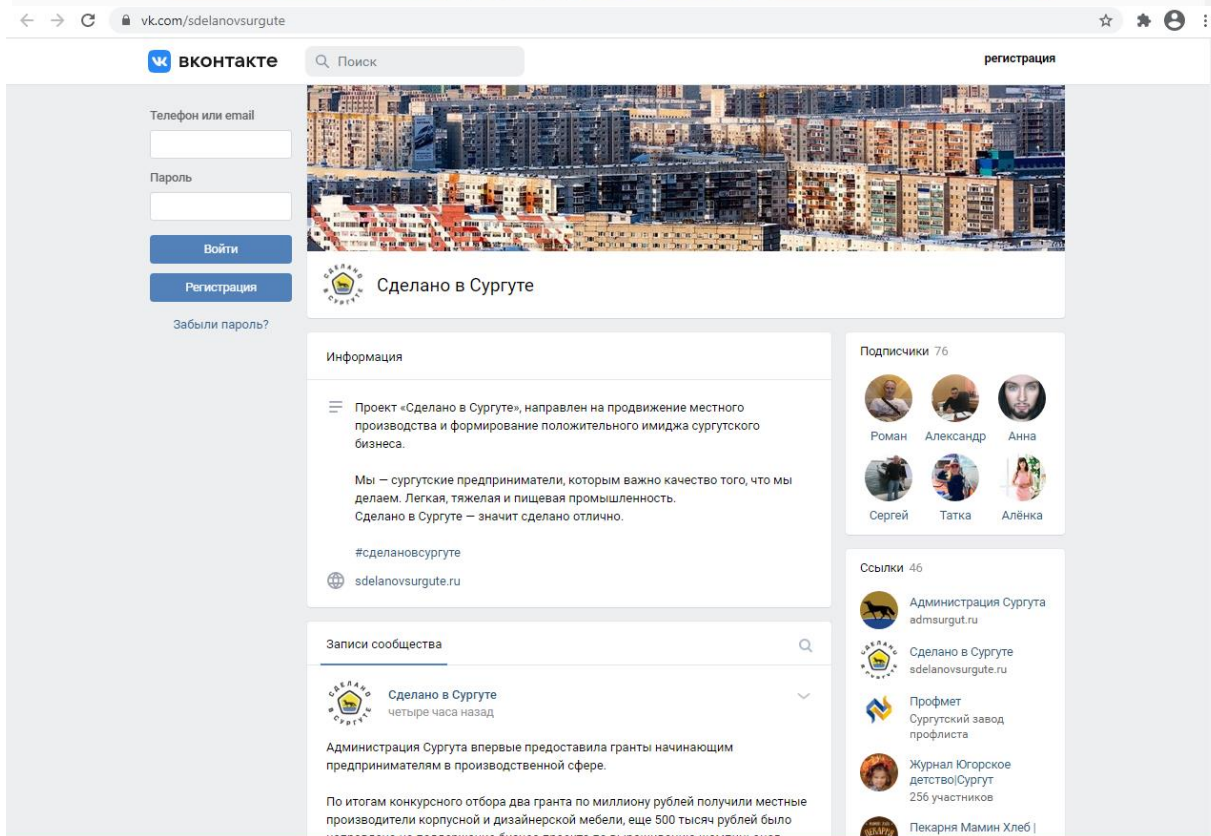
vk.com/sdelanovsurgute

вконтакте
Поиск
регистрация

Телефон или email
Пароль
Войти
Регистрация
Забыли пароль?

Сделано в Сургуте

Информация

Проект «Сделано в Сургуте», направлен на продвижение местного производства и формирование положительного имиджа сургутского бизнеса.

Мы — сургутские предприниматели, которым важно качество того, что мы делаем. Легкая, тяжелая и пищевая промышленность.
Сделано в Сургуте — значит сделано отлично.

#сделановсургуте

sdelanovsurgute.ru

Записи сообщества

Сделано в Сургуте
четыре часа назад

Администрация Сургута впервые предоставила гранты начинающим предпринимателям в производственной сфере.

По итогам конкурсного отбора два гранта по миллиону рублей получили местные производители корпусной и дизайнерской мебели, еще 500 тысяч рублей было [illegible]

Подписчики 76
Роман
Александр
Анна
Сергей
Татка
Алёнка

Ссылки 46
Администрация Сургута
admsurgut.ru
Сделано в Сургуте
sdelanovsurgute.ru
Профмет
Сургутский завод профлиста
Журнал Югорское детство|Сургут
256 участников
Пекарня Мамин Хлеб |